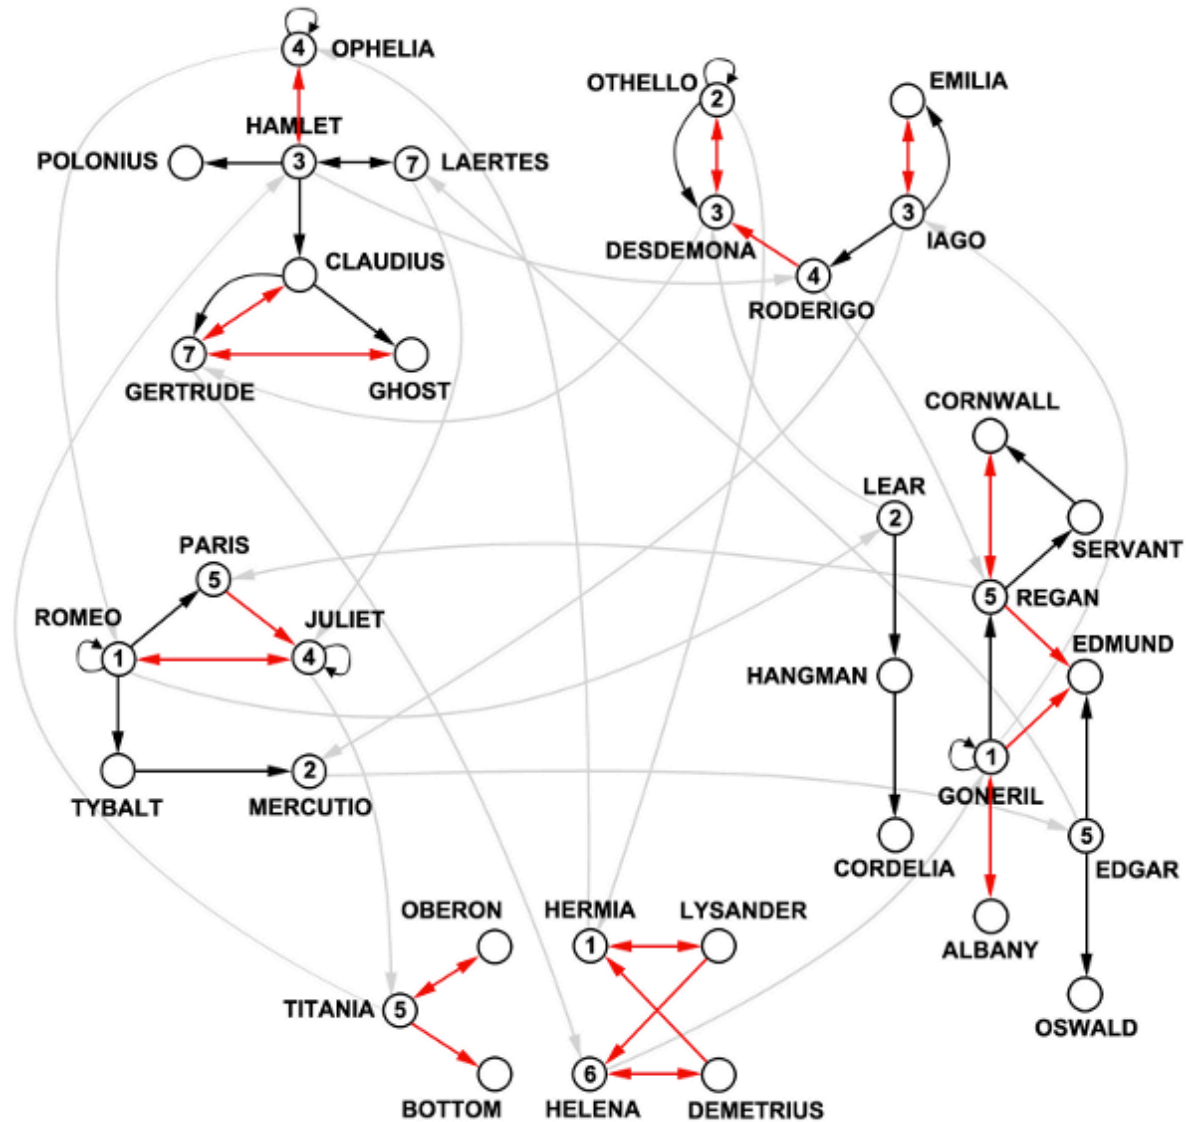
4 OPHELIA
HAMLET
POLONIUS
3
7 LAERTES
CLAUDIUS
7
GERTRUDE
GHOST
OTHELLO
2
3
DESDEMONA
EMILIA
3
IAGO
4
RODERIGO
CORNWALL
LEAR
2
SERVANT
5 REGAN
EDMUND
HANGMAN
1
GONERIL
5
EDGAR
CORDELIA
ALBANY
OSWALD
PARIS
5
ROMEO
1
JULIET
4
TYBALT
2
MERCUTIO
OBERON
TITANIA 5
BOTTOM
HERMIA
1
LYSANDER
6
HELENA
DEMETRIUS